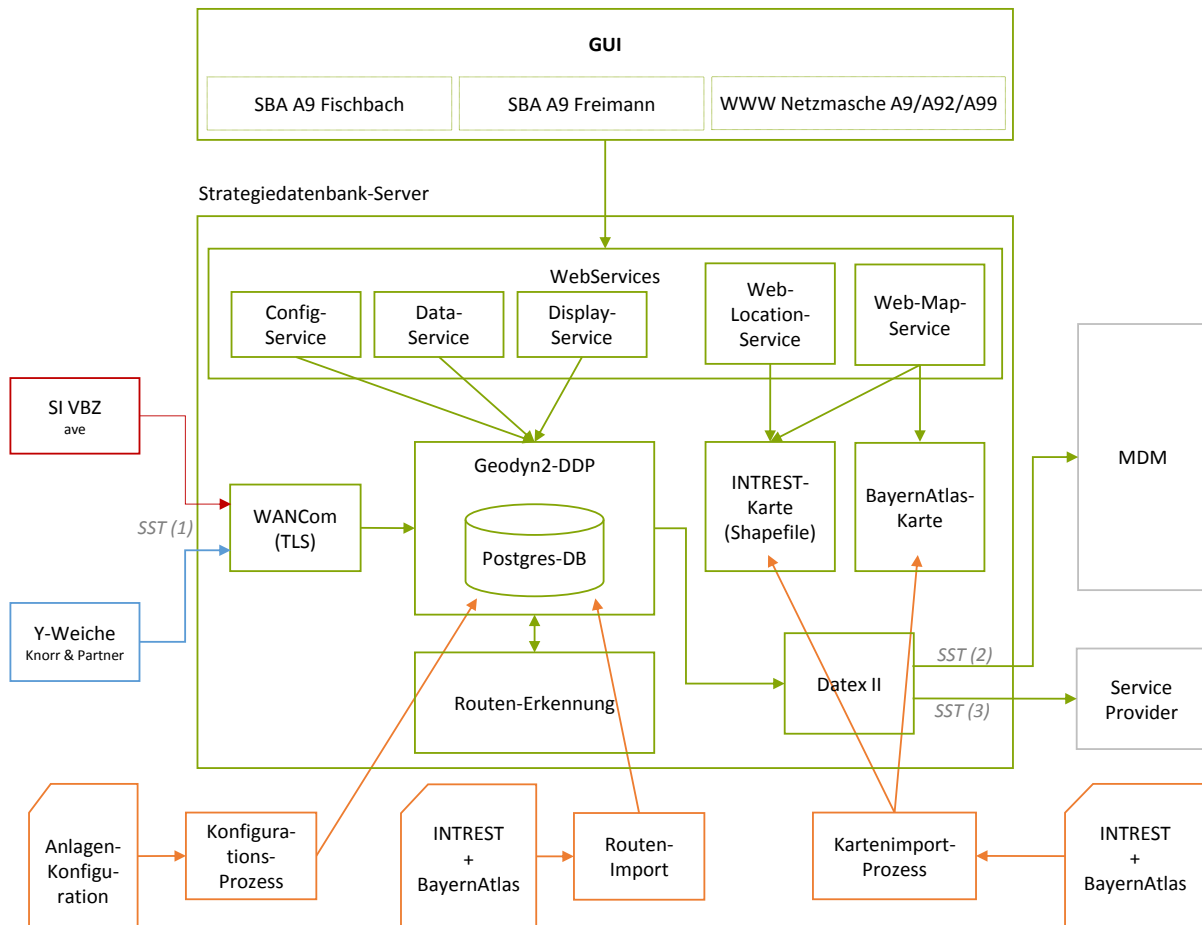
GUI

SBA A9 Fischbach

SBA A9 Freimann

WWW Netzmasche A9/A92/A99

Strategiedatenbank-Server

WebServices

Config-Service

Data-Service

Display-Service

Web-Location-Service

Web-Map-Service

SI VBZ
ave

SST (1)

WANCom (TLS)

Geodyn2-DDP

Postgres-DB

INTREST-Karte (Shapefile)

BayernAtlas-Karte

MDM

Y-Weiche
Knorr & Partner

Routen-Erkennung

Datex II

SST (2)

SST (3)

Service Provider

Anlagen-Konfigu-ration

Konfigura-tions-Prozess

INTREST + BayernAtlas

Routen-Import

Kartenimport-Prozess

INTREST + BayernAtlas